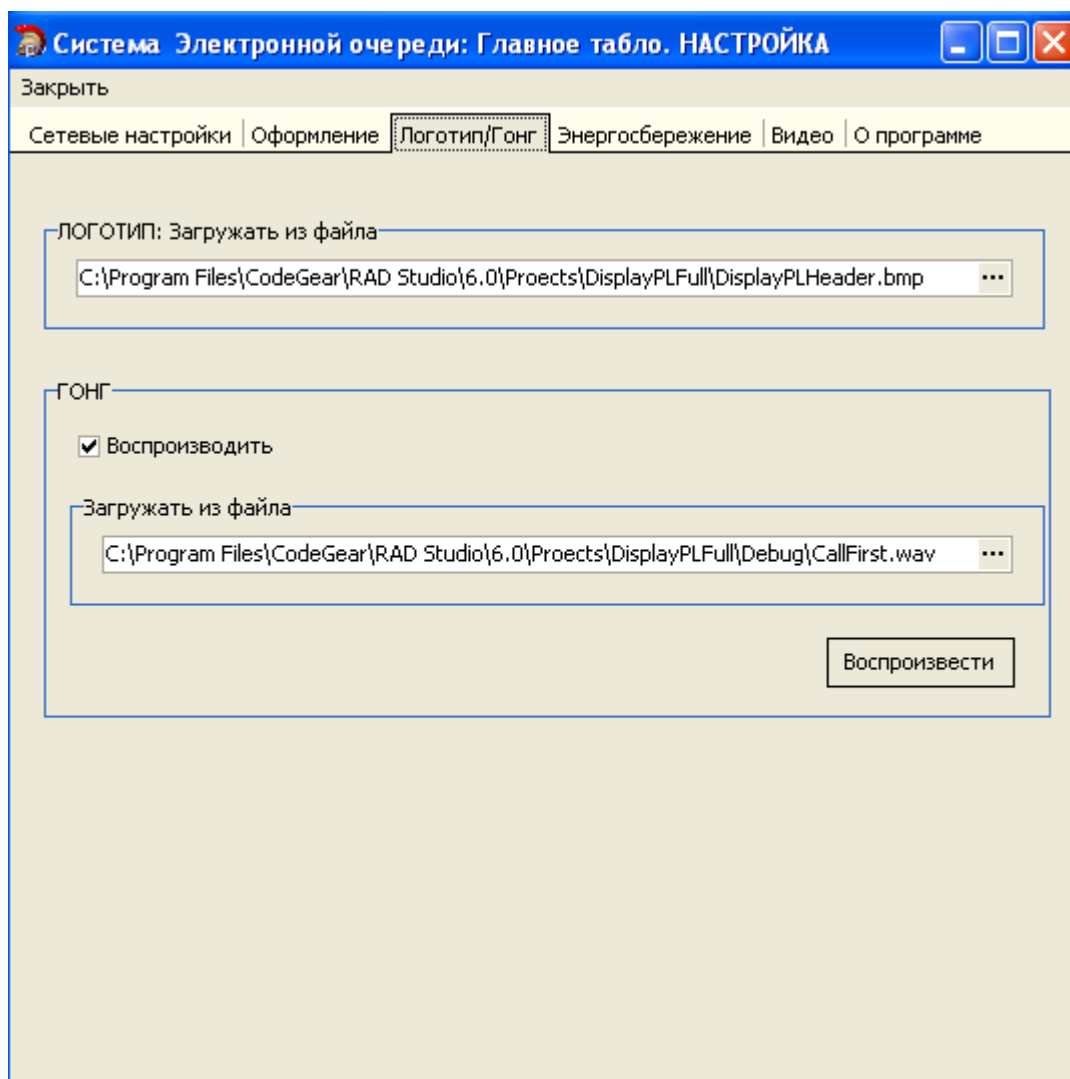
Система Электронной очереди: Главное табло. НАСТРОЙКА

Закрыть

Сетевые настройки | Оформление | Логотип/Гонг | Энергосбережение | Видео | О программе

ЛОГОТИП: Загружать из файла

C:\Program Files\CodeGear\RAD Studio\6.0\Proects\DisplayPLFull\DisplayPLHeader.bmp ...

ГОНГ

Воспроизводить

Загружать из файла

C:\Program Files\CodeGear\RAD Studio\6.0\Proects\DisplayPLFull\Debug\CallFirst.wav ...

Воспроизвести